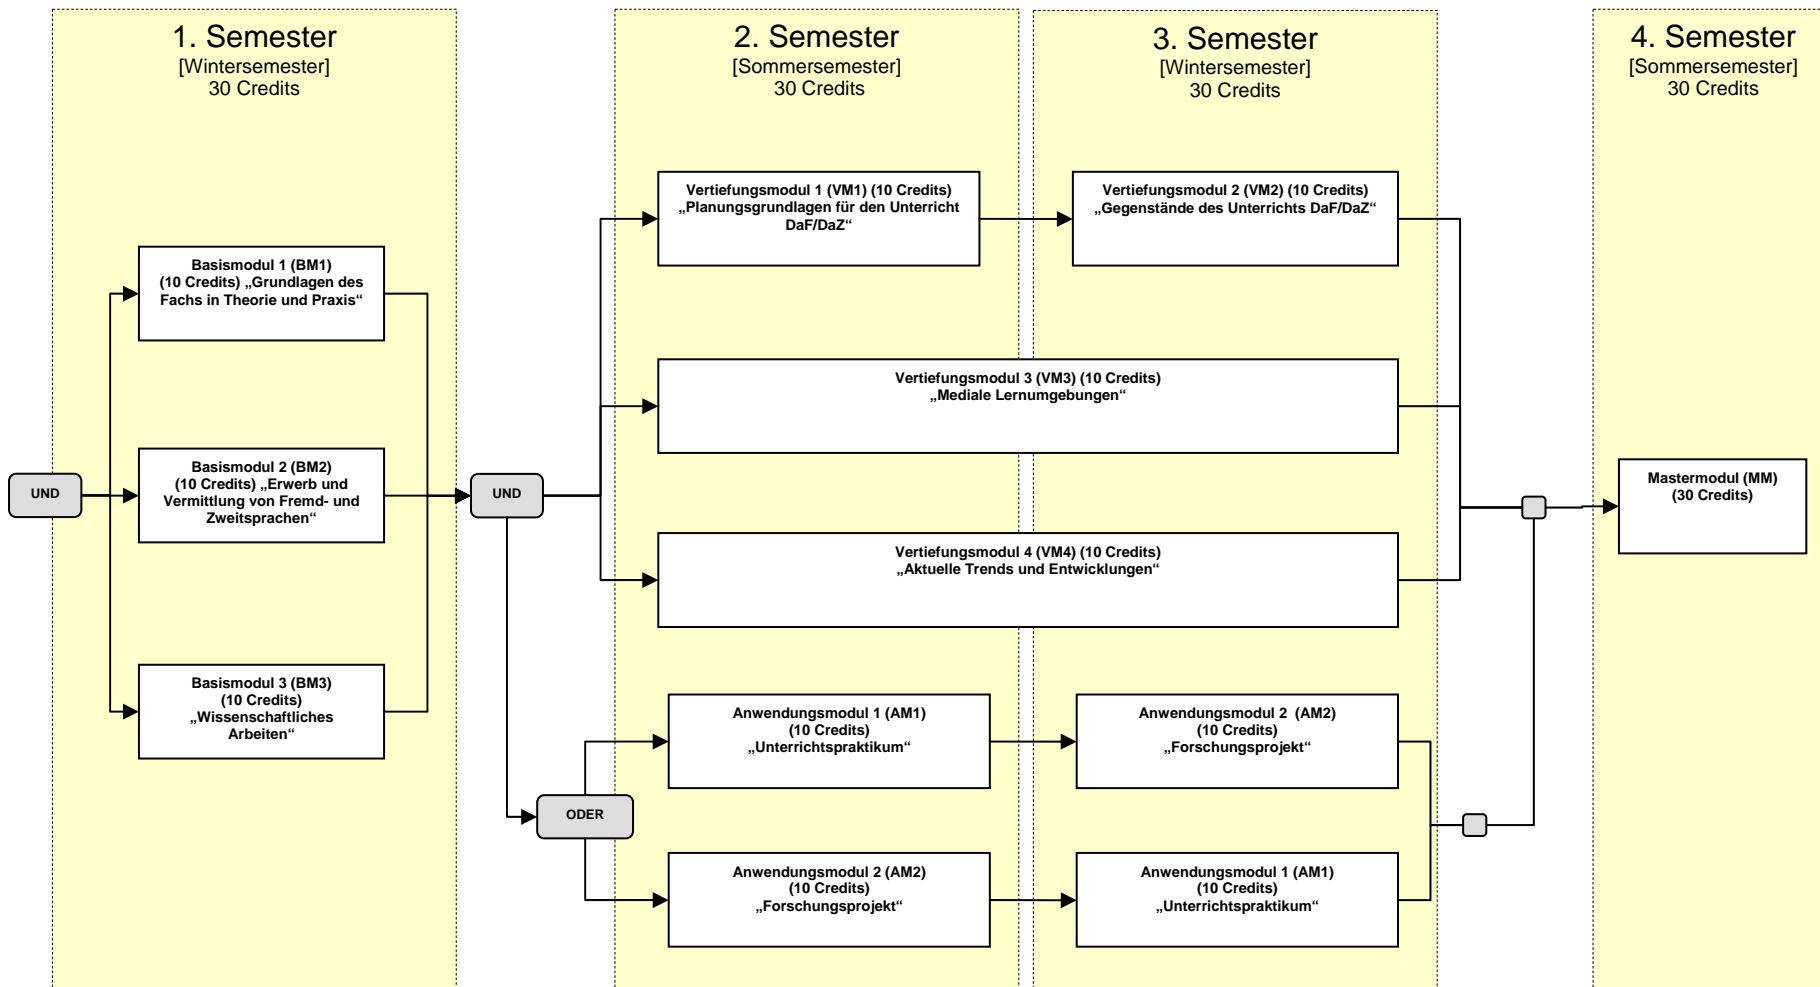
1. Semester
[Wintersemester]
30 Credits

2. Semester
[Sommersemester]
30 Credits

3. Semester
[Wintersemester]
30 Credits

4. Semester
[Sommersemester]
30 Credits

Vertiefungsmodul 1 (VM1) (10 Credits) „Planungsgrundlagen für den Unterricht DaF/DaZ“

Vertiefungsmodul 2 (VM2) (10 Credits) „Gegenstände des Unterrichts DaF/DaZ“

Basismodul 1 (BM1) (10 Credits) „Grundlagen des Fachs in Theorie und Praxis“

Vertiefungsmodul 3 (VM3) (10 Credits) „Mediale Lernumgebungen“

UND

Basismodul 2 (BM2) (10 Credits) „Erwerb und Vermittlung von Fremd- und Zweitsprachen“

UND

Mastermodul (MM) (30 Credits)

Vertiefungsmodul 4 (VM4) (10 Credits) „Aktuelle Trends und Entwicklungen“

Basismodul 3 (BM3) (10 Credits) „Wissenschaftliches Arbeiten“

Anwendungsmodul 1 (AM1) (10 Credits) „Unterrichtspraktikum“

Anwendungsmodul 2 (AM2) (10 Credits) „Forschungsprojekt“

ODER

Anwendungsmodul 2 (AM2) (10 Credits) „Forschungsprojekt“

Anwendungsmodul 1 (AM1) (10 Credits) „Unterrichtspraktikum“